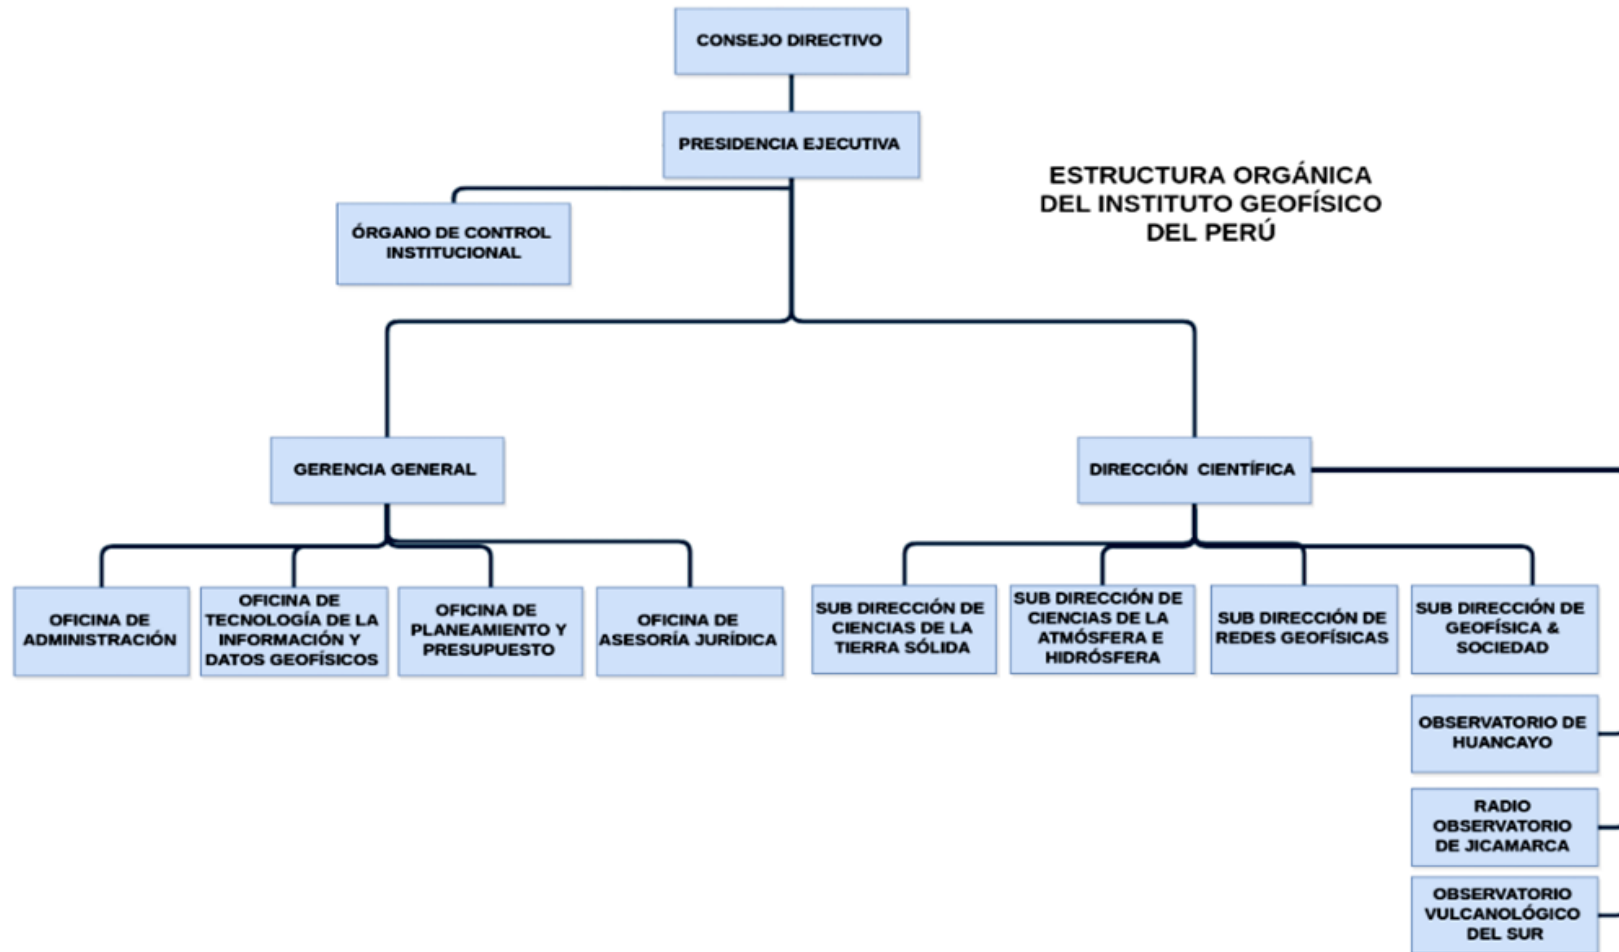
CONSEJO DIRECTIVO

PRESIDENCIA EJECUTIVA

ESTRUCTURA ORGÁNICA DEL INSTITUTO GEOFÍSICO DEL PERÚ

ÓRGANO DE CONTROL INSTITUCIONAL

GERENCIA GENERAL

DIRECCIÓN CIENTÍFICA

OFICINA DE ADMINISTRACIÓN

OFICINA DE TECNOLOGÍA DE LA INFORMACIÓN Y DATOS GEOFÍSICOS

OFICINA DE PLANEAMIENTO Y PRESUPUESTO

OFICINA DE ASESORÍA JURÍDICA

SUB DIRECCIÓN DE CIENCIAS DE LA TIERRA SÓLIDA

SUB DIRECCIÓN DE CIENCIAS DE LA ATMÓSFERA E HIDRÓSFERA

SUB DIRECCIÓN DE REDES GEOFÍSICAS

SUB DIRECCIÓN DE GEOFÍSICA & SOCIEDAD

OBSERVATORIO DE HUANCAYO

RADIO OBSERVATORIO DE JICAMARCA

OBSERVATORIO VULCANOLÓGICO DEL SUR